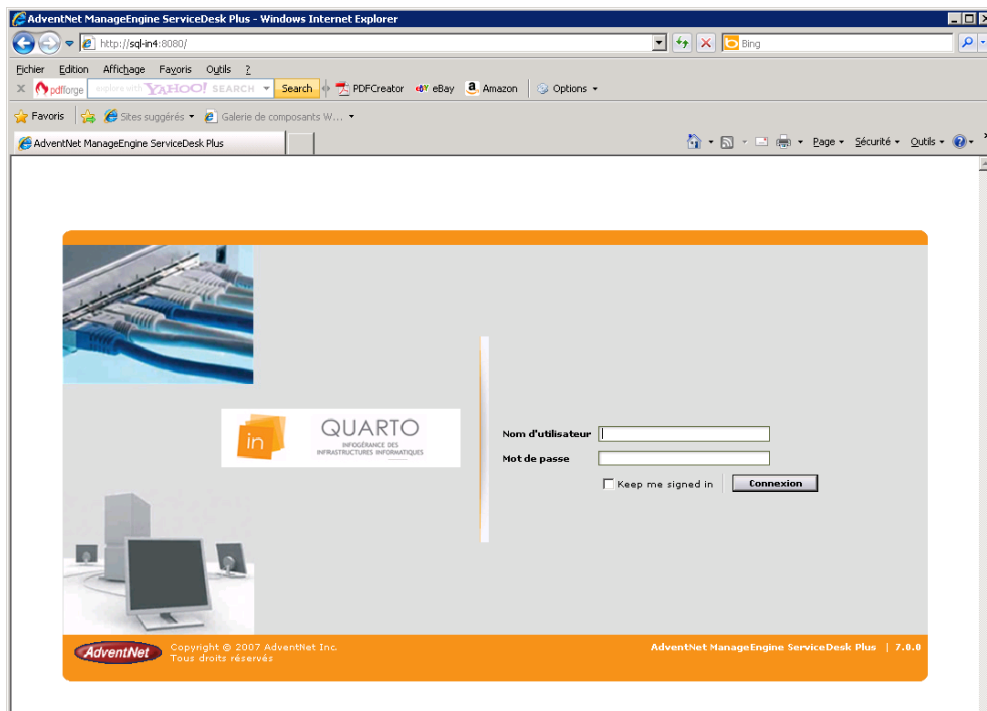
AdventNet ManageEngine ServiceDesk Plus - Windows Internet Explorer

http://sql-in4:8080/

Bing

Fichier Edition Affichage Favoris Outils ?

pdfforge explore with YAHOO! SEARCH Search PDFCreator eBay Amazon Options

Favoris Sites suggérés Galerie de composants W...

AdventNet ManageEngine ServiceDesk Plus

Page Sécurité Outils

in QUARTO INFOGÉRANCE DES INFRASTRUCTURES INFORMATIQUES

Nom d'utilisateur

Mot de passe

Keep me signed in Connexion

AdventNet Copyright © 2007 AdventNet Inc. Tous droits réservés

AdventNet ManageEngine ServiceDesk Plus | 7.0.0